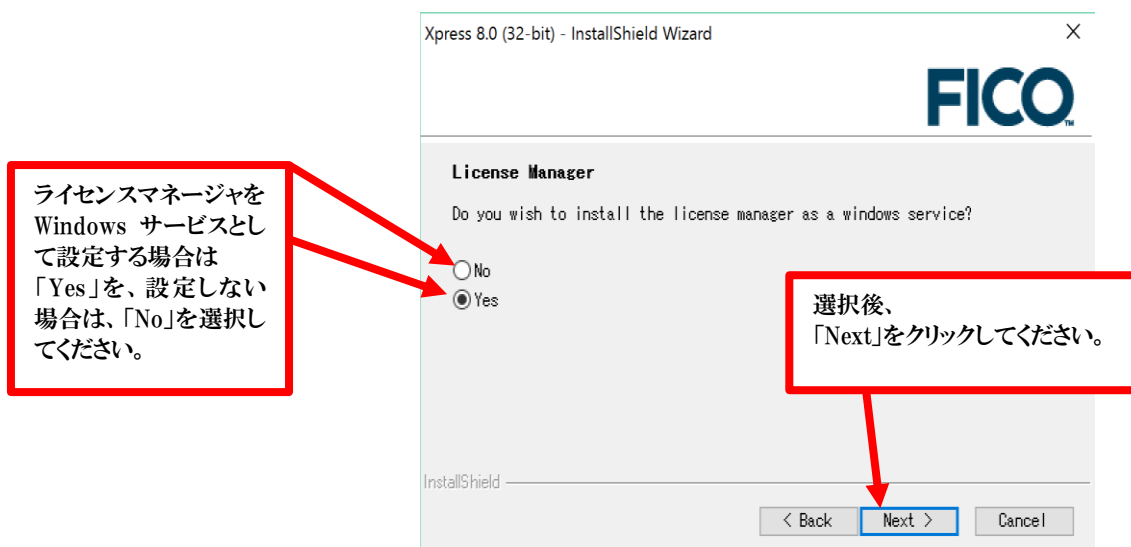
Xpress 8.0 (32-bit) - InstallShield Wizard

FICO

License Manager

Do you wish to install the license manager as a windows service?

ライセンスマネージャをWindows サービスとして設定する場合は「Yes」を、設定しない場合は、「No」を選択してください。

No

Yes

選択後、
「Next」をクリックしてください。

InstallShield

< Back

Next >

Cancel